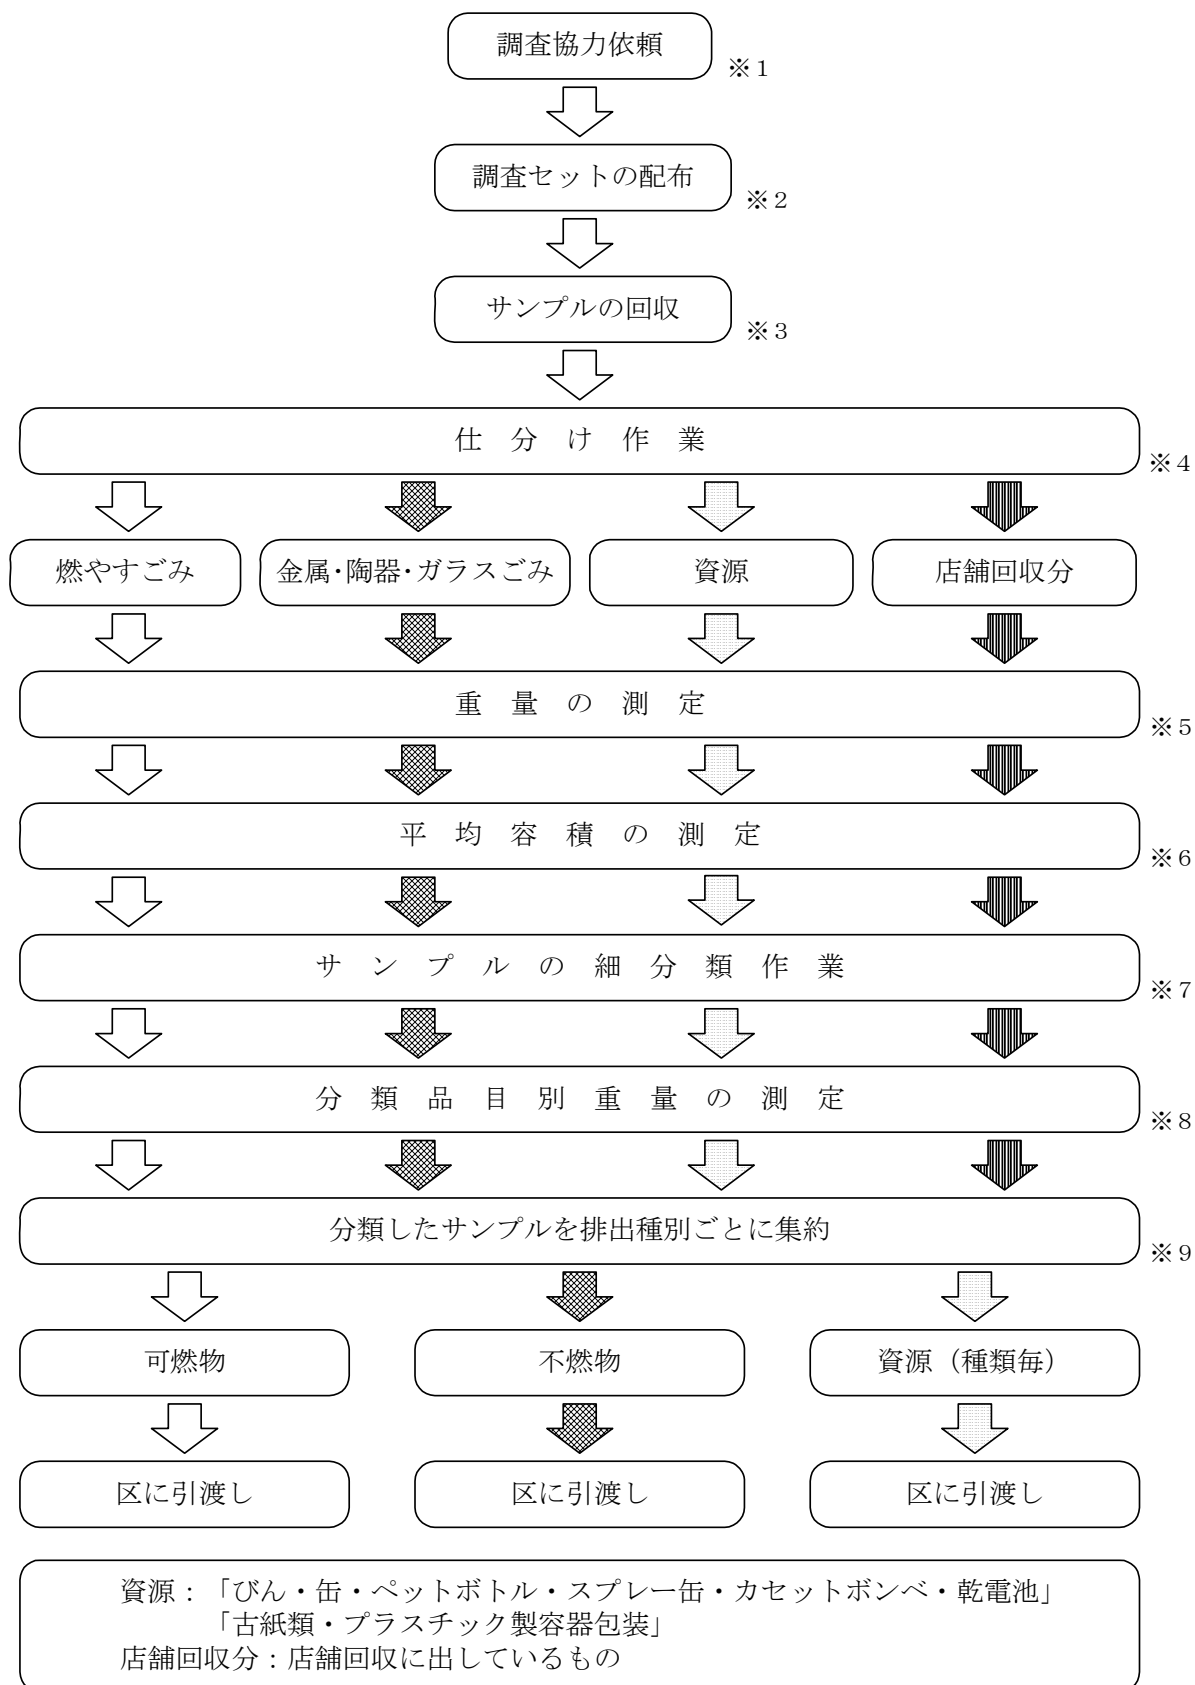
調査協力依頼 ※1

調査セットの配布 ※2

サンプルの回収 ※3

仕 分 け 作 業 ※4

燃やすごみ

金属･陶器･ガラスごみ

資源

店舗回収分

重 量 の 測 定 ※5

平 均 容 積 の 測 定 ※6

サ ン プ ル の 細 分 類 作 業 ※7

分 類 品 目 別 重 量 の 測 定 ※8

分類したサンプルを排出種別ごとに集約 ※9

可燃物

不燃物

資源（種類毎）

区に引渡し

区に引渡し

区に引渡し

資源：「びん・缶・ペットボトル・スプレー缶・カセットボンベ・乾電池」
「古紙類・プラスチック製容器包装」
店舗回収分：店舗回収に出しているもの